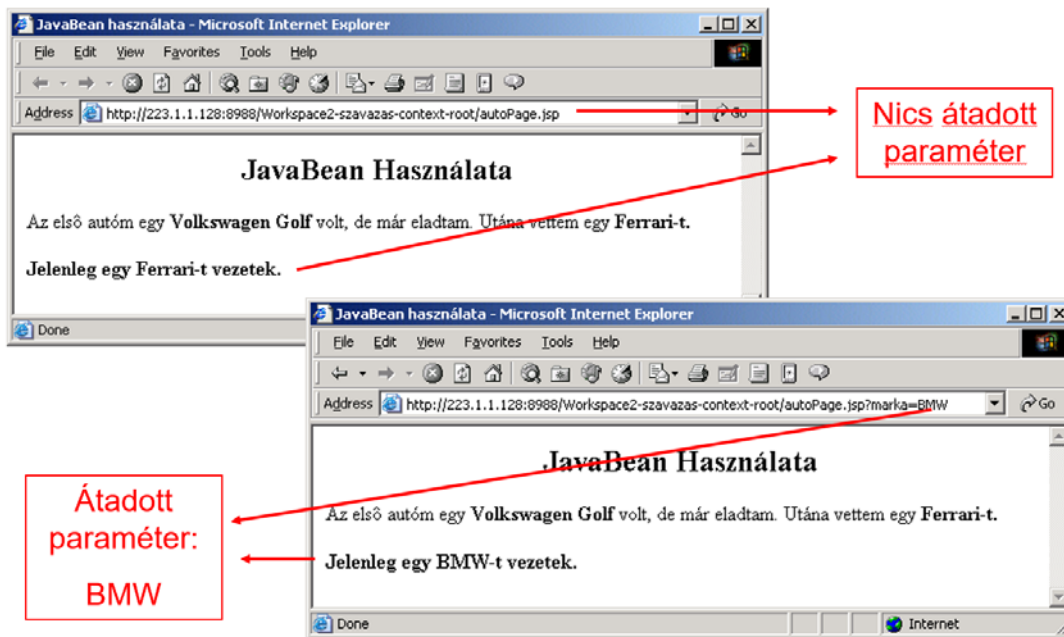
JavaBean használata - Microsoft Internet Explorer

File Edit View Favorites Tools Help

Address http://223.1.1.128:8988/Workspace2-szavazas-context-root/autoPage.jsp Go

JavaBean Használata

Az elsô autóm egy **Volkswagen Golf** volt, de már eladtam. Utána vettem egy **Ferrari-t.**

**Jelenleg egy Ferrari-t vezetek.**

Done

Nics átadott paraméter

JavaBean használata - Microsoft Internet Explorer

File Edit View Favorites Tools Help

Address http://223.1.1.128:8988/Workspace2-szavazas-context-root/autoPage.jsp?marka=BMW Go

JavaBean Használata

Az elsô autóm egy **Volkswagen Golf** volt, de már eladtam. Utána vettem egy **Ferrari-t.**

**Jelenleg egy BMW-t vezetek.**

Done Internet

Átadott paraméter:

BMW